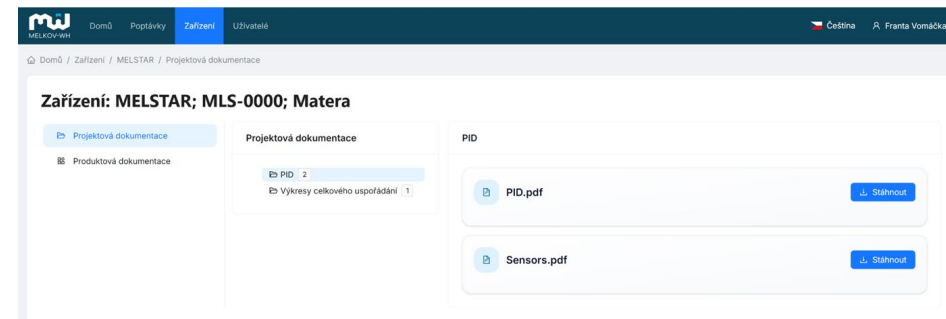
MELKOV-WH Domů Poptávky Zařízení Uživatelé

Čeština Franta Vomáčka

Domů / Zařízení / MELSTAR / Projektová dokumentace

Zařízení: MELSTAR; MLS-0000; Matera

Projektová dokumentace

Produktová dokumentace

Projektová dokumentace

PID 2

Výkresy celkového uspořádání 1

PID

PID.pdf

Stáhnout

Sensors.pdf

Stáhnout